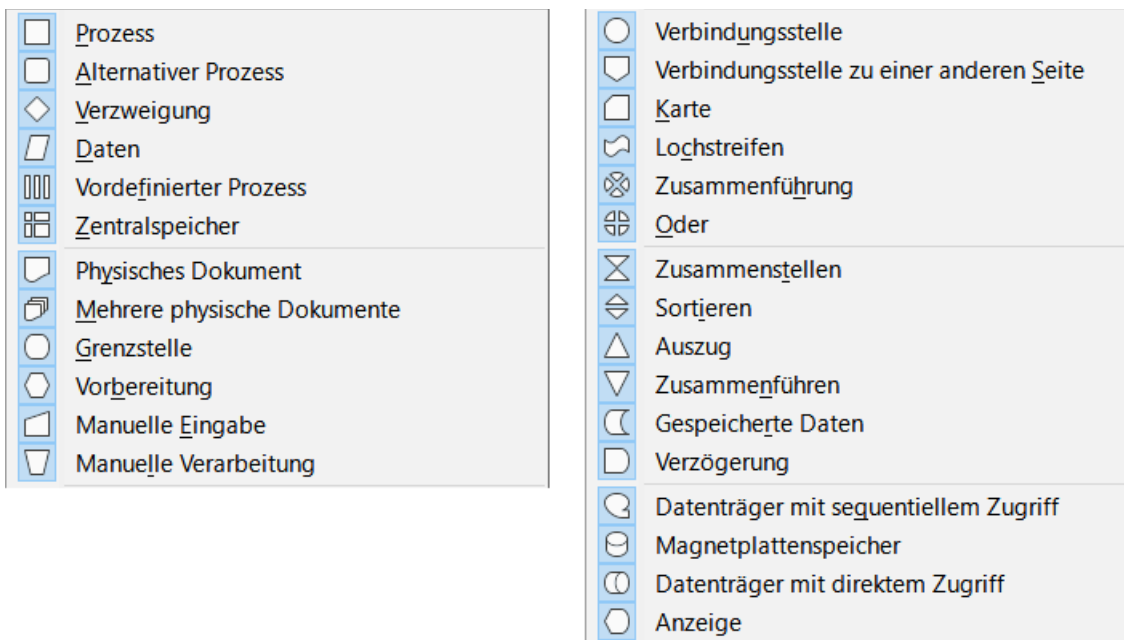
Prozess
Alternativer Prozess
Verzweigung
Daten
Vordefinierter Prozess
Zentralspeicher

Physisches Dokument
Mehrere physische Dokumente
Grenzstelle
Vorbereitung
Manuelle Eingabe
Manuelle Verarbeitung

Verbindungsstelle
Verbindungsstelle zu einer anderen Seite
Karte
Lochstreifen
Zusammenführung
Oder

Zusammenstellen
Sortieren
Auszug
Zusammenführen
Gespeicherte Daten
Verzögerung

Datenträger mit sequentiellem Zugriff
Magnetplattenspeicher
Datenträger mit direktem Zugriff
Anzeige